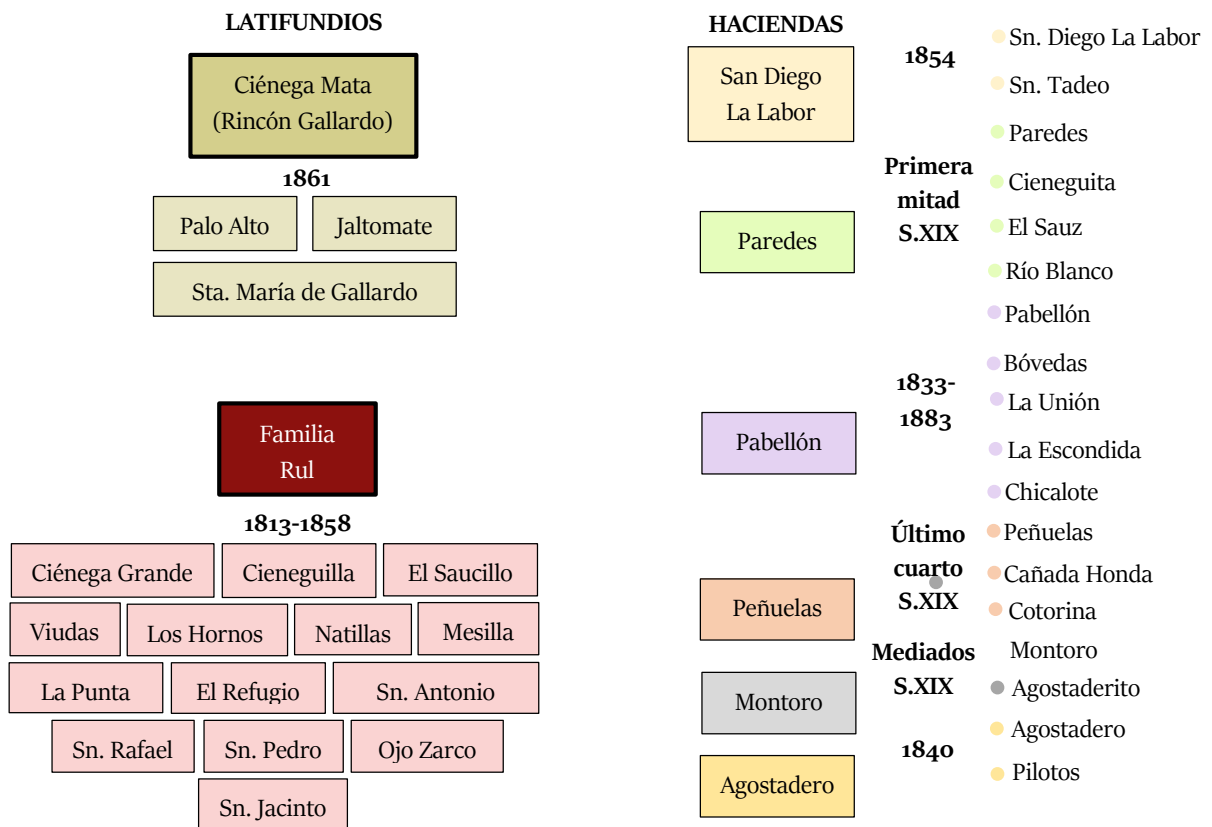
LATIFUNDIOS

Ciénega Mata (Rincón Gallardo)

1861

Palo Alto

Jaltomate

Sta. María de Gallardo

Familia Rul

1813-1858

Ciénega Grande

Cieneguilla

El Saucillo

Viudas

Los Hornos

Natillas

Mesilla

La Punta

El Refugio

Sn. Antonio

Sn. Rafael

Sn. Pedro

Ojo Zarco

Sn. Jacinto

HACIENDAS

San Diego La Labor

1854

Sn. Diego La Labor

Sn. Tadeo

Paredes

Primera mitad S.XIX

Paredes

Cieneguita

El Sauz

Río Blanco

Pabellón

Bóvedas

1833-1883

Pabellón

La Unión

La Escondida

Chicalote

Último cuarto S.XIX

Peñuelas

Peñuelas

Cañada Honda

Cotorina

Mediados S.XIX

Montoro

Montoro

Agostaderito

1840

Agostadero

Agostadero

Pilotos